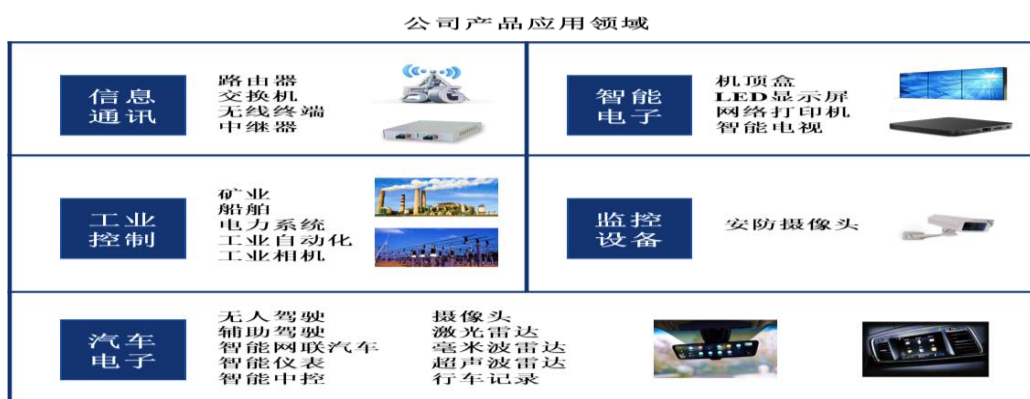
公司产品应用领域

信息通讯

路由器
交换机
无线终端
中继器

5G

智能电子

机顶盒
LED显示屏
网络打印机
智能电视

工业控制

矿业
船舶
电力系统
工业自动化
工业相机

监控设备

安防摄像头

汽车电子

无人驾驶
辅助驾驶
智能网联汽车
智能仪表
智能中控

摄像头
激光雷达
毫米波雷达
超声波雷达
行车记录